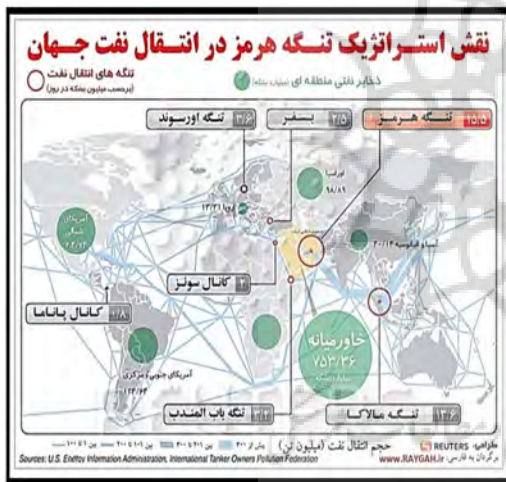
نقش استراتژیک تنگه هرمز در انتقال نفت جهان

تنگه های انتقال نفت (برحسب میلیون بشکه در روز)

ذخایر نفتی منطقه ای (میلیارد بشکه)

۱۵/۵ تنگه هرمز

۲/۵ بسفر

۳/۶ تنگه اورسوند

اروپا ۹۸/۸۹

آمریکای شمالی ۶۳/۲۳

آسیا و اقیانوسیه ۴۰/۱۴

۳ کانال سوئز

۰/۸ کانال پاناما

خاورمیانه ۷۵۳/۳۶

آمریکای جنوبی و مرکزی ۱۲۳/۶۴

۳/۲ تنگه باب المندب

۱۳/۶ تنگه مالاکا

حجم انتقال نفت (میلیون تن)

طراحی: REUTERS

برگردان به فارسی: www.RAYGAH.ir

Sources: U.S. Energy Information Administration, International Tanker Owners Pollution Federation